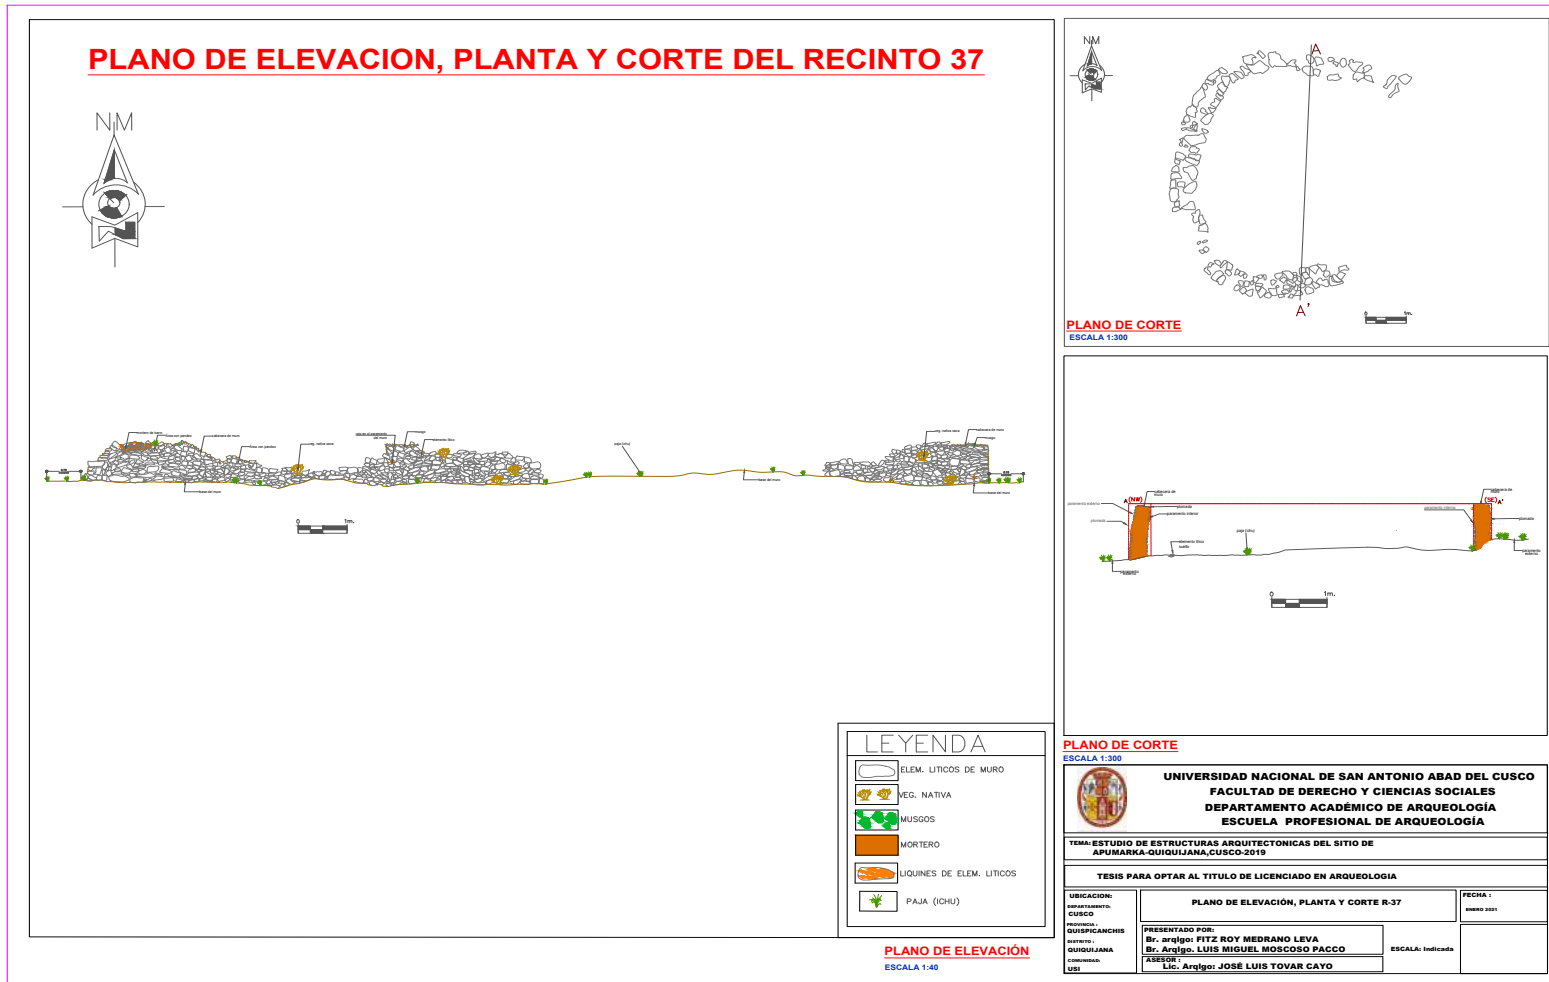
PLANO DE ELEVACION, PLANTA Y CORTE DEL RECINTO 37

NM

paja (ichu)

0 1m.

LEYENDA

ELEM. LITICOS DE MURO

VEG. NATIVA

MUSGOS

MORTERO

LIQUINES DE ELEM. LITICOS

PAJA (ICHU)

PLANO DE ELEVACIÓN
ESCALA 1:40

NM

A

A'

1m.

PLANO DE CORTE
ESCALA 1:300

A (NW)

(SE) A'

paja (ichu)

0 1m.

PLANO DE CORTE
ESCALA 1:300

UNIVERSIDAD NACIONAL DE SAN ANTONIO ABAD DEL CUSCO
FACULTAD DE DERECHO Y CIENCIAS SOCIALES
DEPARTAMENTO ACADÉMICO DE ARQUEOLOGÍA
ESCUELA PROFESIONAL DE ARQUEOLOGÍA

TEMA: ESTUDIO DE ESTRUCTURAS ARQUITECTONICAS DEL SITIO DE APUMARKA-QUIQUIJANA,CUSCO-2019

TESIS PARA OPTAR AL TITULO DE LICENCIADO EN ARQUEOLOGIA

UBICACION:
DEPARTAMENTO:
CUSCO
PROVINCIA :
QUISPICANCHIS
DISTRITO :
QUIQUIJANA
COMUNIDAD:
USI

PLANO DE ELEVACIÓN, PLANTA Y CORTE R-37

FECHA :
ENERO 2021

PRESENTADO POR:
Br. arqlgo: FITZ ROY MEDRANO LEVA
Br. Arqlgo. LUIS MIGUEL MOSCOSO PACCO

ESCALA: Indicada

ASESOR :
Lic. Arqlgo: JOSÉ LUIS TOVAR CAYO